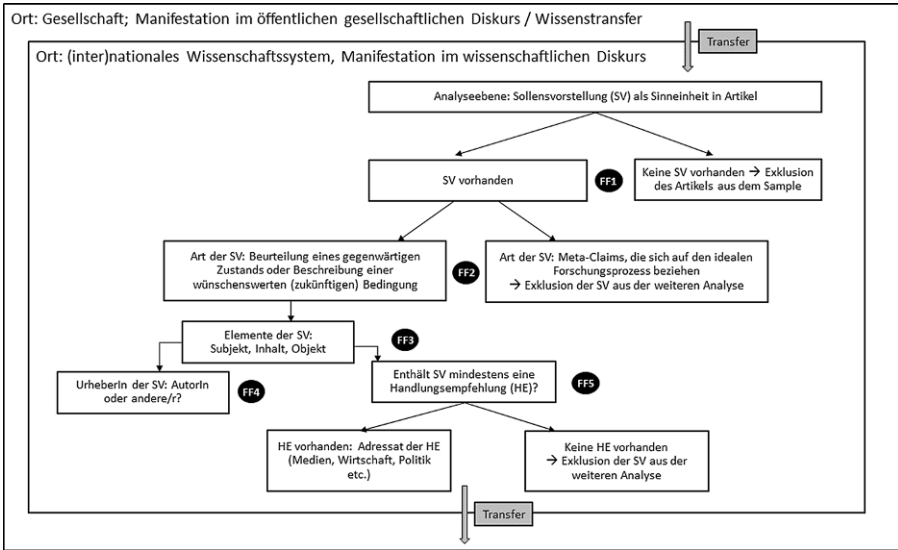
Ort: Gesellschaft; Manifestation im öffentlichen gesellschaftlichen Diskurs / Wissenstransfer

Transfer

Ort: (inter)nationales Wissenschaftssystem, Manifestation im wissenschaftlichen Diskurs

Analyseebene: Sollensvorstellung (SV) als Sinneinheit in Artikel

SV vorhanden

FF1

Keine SV vorhanden → Exklusion des Artikels aus dem Sample

Art der SV: Beurteilung eines gegenwärtigen Zustands oder Beschreibung einer wünschenswerten (zukünftigen) Bedingung

FF2

Art der SV: Meta-Claims, die sich auf den idealen Forschungsprozess beziehen → Exklusion der SV aus der weiteren Analyse

Elemente der SV: Subjekt, Inhalt, Objekt

FF3

UrheberIn der SV: AutorIn oder andere/r?

FF4

Enthält SV mindestens eine Handlungsempfehlung (HE)?

FF5

HE vorhanden: Adressat der HE (Medien, Wirtschaft, Politik etc.)

Keine HE vorhanden → Exklusion der SV aus der weiteren Analyse

Transfer